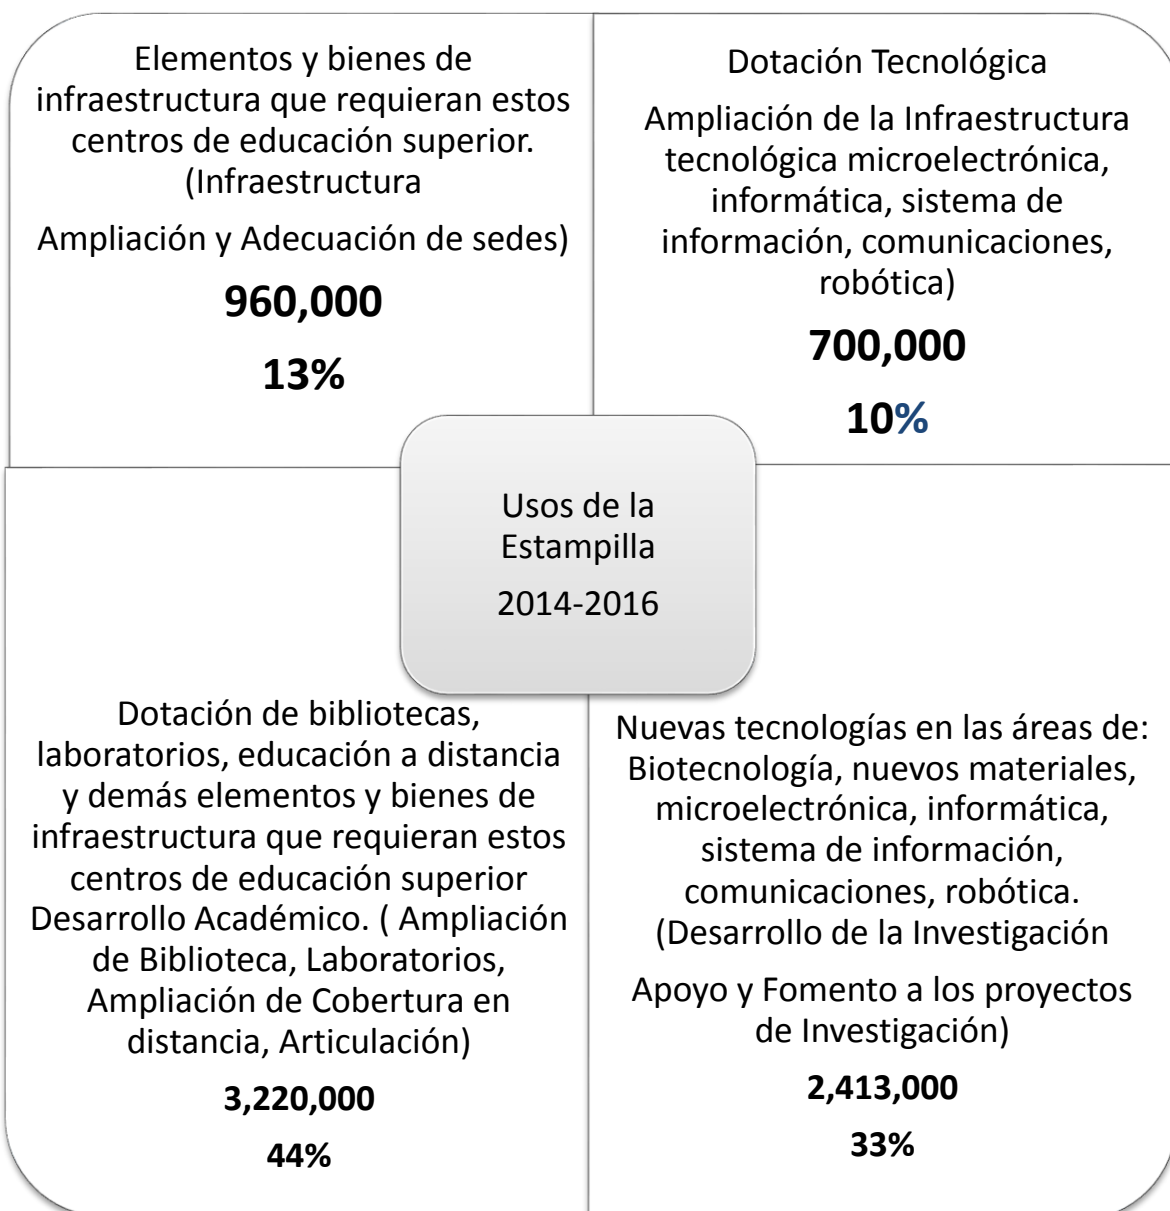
Elementos y bienes de infraestructura que requieran estos centros de educación superior. (Infraestructura

Ampliación y Adecuación de sedes)

**960,000**

**13%**

Dotación Tecnológica

Ampliación de la Infraestructura tecnológica microelectrónica, informática, sistema de información, comunicaciones, robótica)

**700,000**

**10%**

Usos de la Estampilla

2014-2016

Dotación de bibliotecas, laboratorios, educación a distancia y demás elementos y bienes de infraestructura que requieran estos centros de educación superior Desarrollo Académico. ( Ampliación de Biblioteca, Laboratorios, Ampliación de Cobertura en distancia, Articulación)

**3,220,000**

**44%**

Nuevas tecnologías en las áreas de: Biotecnología, nuevos materiales, microelectrónica, informática, sistema de información, comunicaciones, robótica. (Desarrollo de la Investigación

Apoyo y Fomento a los proyectos de Investigación)

**2,413,000**

**33%**